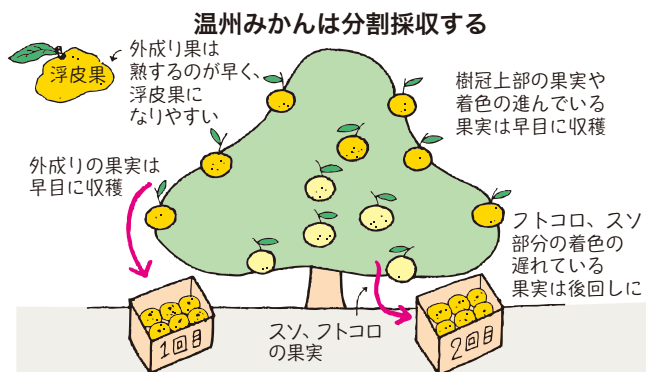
温州みかんは分割採収する

浮皮果

外成り果は熟するのが早く、浮皮果になりやすい

樹冠上部の果実や着色の進んでいる果実は早目に収穫

外成りの果実は早目に収穫

フトコロ、スソ部分の着色の遅れている果実は後回しに

スソ、フトコロの果実

1回目

2回目